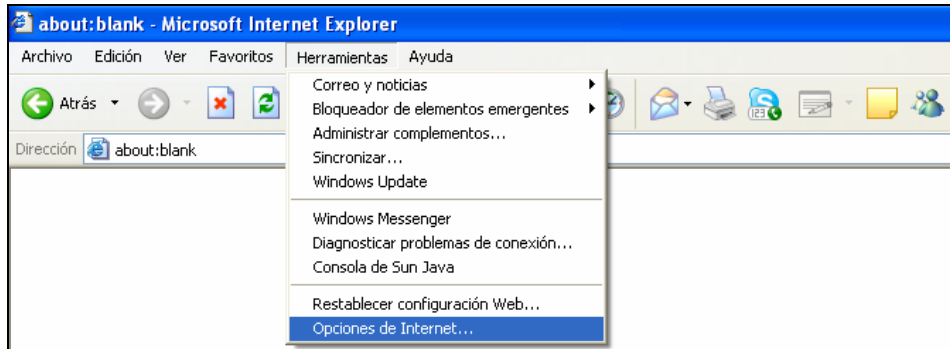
about:blank - Microsoft Internet Explorer

Archivo Edición Ver Favoritos Herramientas Ayuda

Atrás

Dirección about:blank

Correo y noticias
Bloqueador de elementos emergentes
Administrar complementos...
Sincronizar...
Windows Update

Windows Messenger
Diagnosticar problemas de conexión...
Consola de Sun Java

Restablecer configuración Web...
Opciones de Internet...